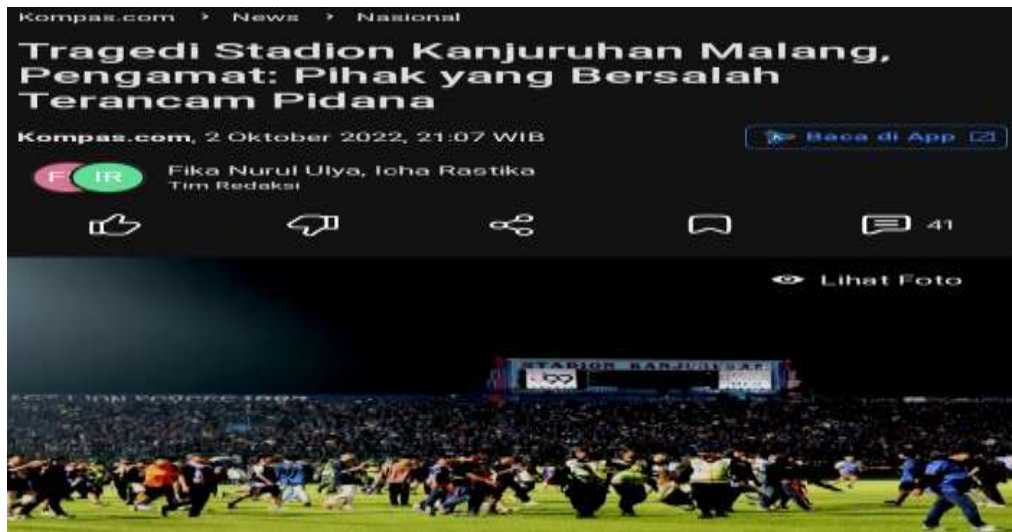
Kompas.com > News > Nasional

Tragedi Stadion Kanjuruhan Malang, Pengamat: Pihak yang Bersalah Terancam Pidana

Kompas.com, 2 Oktober 2022, 21:07 WIB

Baca di App

F IR

Fika Nurul Ulya, Icha Rastika
Tim Redaksi

41

Lihat Foto

STADION KANJURUHAN

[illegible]